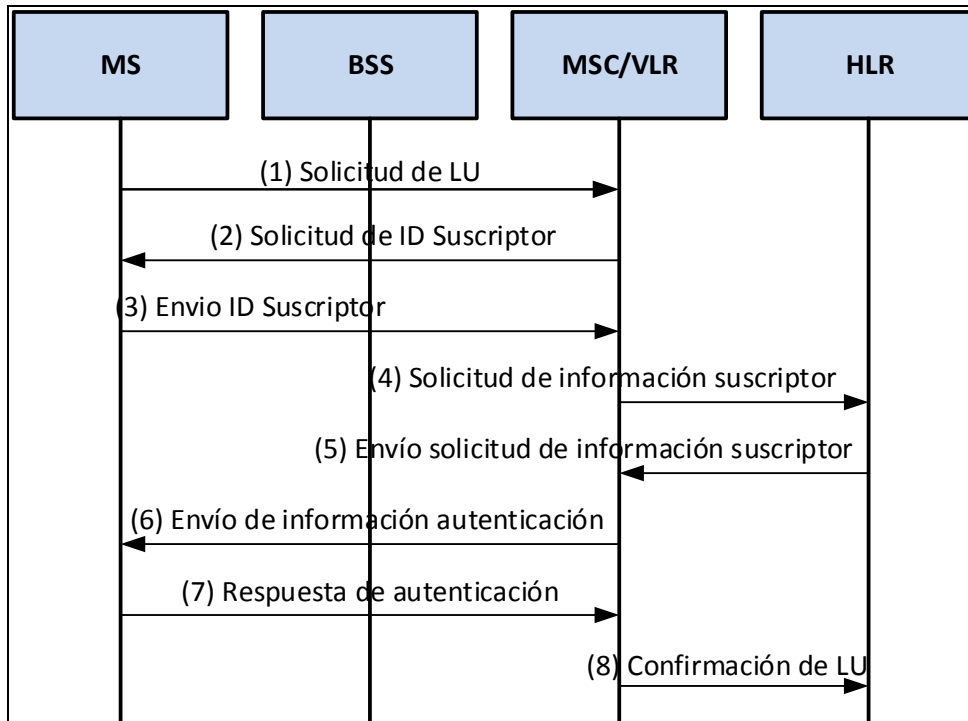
MS

BSS

MSC/VLR

HLR

(1) Solicitud de LU

(2) Solicitud de ID Suscriptor

(3) Envio ID Suscriptor

(4) Solicitud de información suscriptor

(5) Envío solicitud de información suscriptor

(6) Envío de información autenticación

(7) Respuesta de autenticación

(8) Confirmación de LU